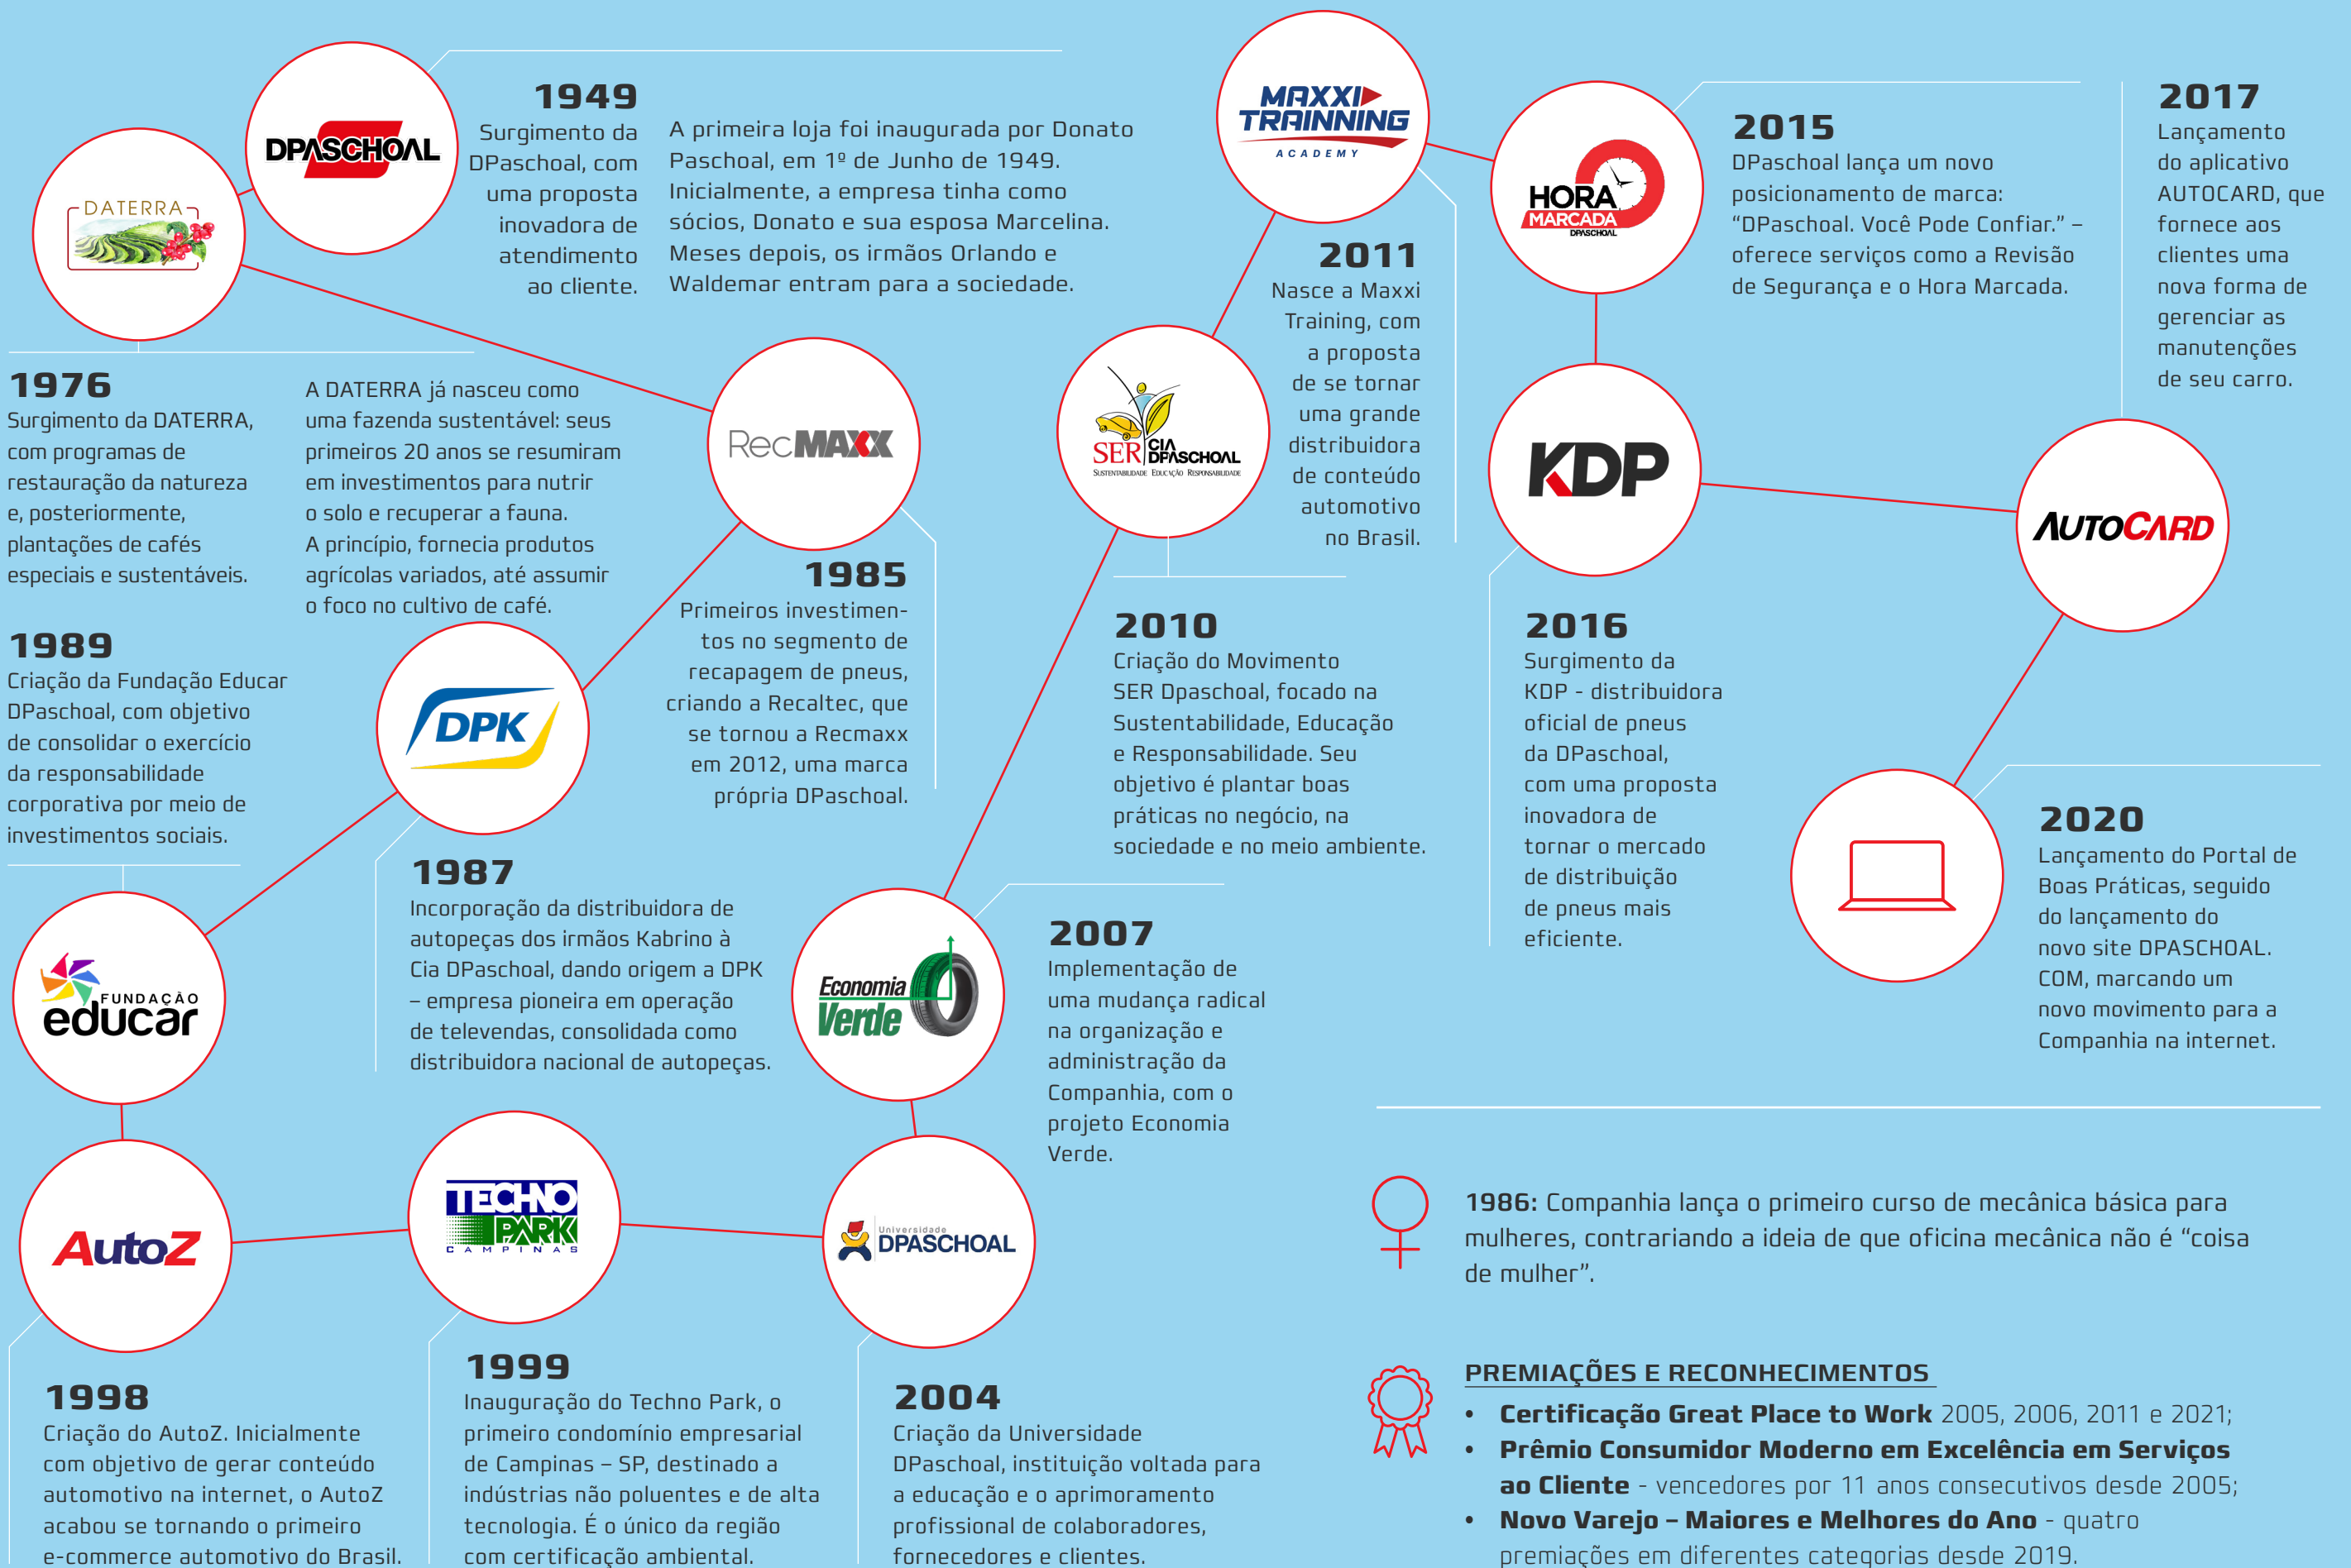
DATERRA

DPASCHOAL

1949
Surgimento da DPaschoal, com uma proposta inovadora de atendimento ao cliente.

A primeira loja foi inaugurada por Donato Paschoal, em 1º de Junho de 1949. Inicialmente, a empresa tinha como sócios, Donato e sua esposa Marcelina. Meses depois, os irmãos Orlando e Waldemar entram para a sociedade.

MAXXI TRAINNING ACADEMY

HORA MARCADA DPASCHOAL

2015
DPaschoal lança um novo posicionamento de marca: “DPaschoal. Você Pode Confiar.” – oferece serviços como a Revisão de Segurança e o Hora Marcada.

2017
Lançamento do aplicativo AUTOCARD, que fornece aos clientes uma nova forma de gerenciar as manutenções de seu carro.

2011
Nasce a Maxxi Training, com a proposta de se tornar uma grande distribuidora de conteúdo automotivo no Brasil.

1976
Surgimento da DATERRA, com programas de restauração da natureza e, posteriormente, plantações de cafés especiais e sustentáveis.

A DATERRA já nasceu como uma fazenda sustentável: seus primeiros 20 anos se resumiram em investimentos para nutrir o solo e recuperar a fauna. A princípio, fornecia produtos agrícolas variados, até assumir o foco no cultivo de café.

RecMAXX

SER CIA DPASCHOAL SUSTENTABILIDADE EDUCAÇÃO RESPONSABILIDADE

KDP

AUTOCARD

1985
Primeiros investimentos no segmento de recapagem de pneus, criando a Recaltec, que se tornou a Recmaxx em 2012, uma marca própria DPaschoal.

1989
Criação da Fundação Educar DPaschoal, com objetivo de consolidar o exercício da responsabilidade corporativa por meio de investimentos sociais.

DPK

2010
Criação do Movimento SER Dpaschoal, focado na Sustentabilidade, Educação e Responsabilidade. Seu objetivo é plantar boas práticas no negócio, na sociedade e no meio ambiente.

2016
Surgimento da KDP - distribuidora oficial de pneus da DPaschoal, com uma proposta inovadora de tornar o mercado de distribuição de pneus mais eficiente.

1987
Incorporação da distribuidora de autopeças dos irmãos Kabrino à Cia DPaschoal, dando origem a DPK – empresa pioneira em operação de televendas, consolidada como distribuidora nacional de autopeças.

2020
Lançamento do Portal de Boas Práticas, seguido do lançamento do novo site DPASCHOAL.COM, marcando um novo movimento para a Companhia na internet.

FUNDAÇÃO educar

Economia Verde

2007
Implementação de uma mudança radical na organização e administração da Companhia, com o projeto Economia Verde.

AutoZ

TECHNO PARK CAMPINAS

Universidade DPASCHOAL

1986: Companhia lança o primeiro curso de mecânica básica para mulheres, contrariando a ideia de que oficina mecânica não é “coisa de mulher”.

PREMIAÇÕES E RECONHECIMENTOS
• Certificação Great Place to Work 2005, 2006, 2011 e 2021;
• Prêmio Consumidor Moderno em Excelência em Serviços ao Cliente - vencedores por 11 anos consecutivos desde 2005;
• Novo Varejo – Maiores e Melhores do Ano - quatro premiações em diferentes categorias desde 2019.

1998
Criação do AutoZ. Inicialmente com objetivo de gerar conteúdo automotivo na internet, o AutoZ acabou se tornando o primeiro e-commerce automotivo do Brasil.

1999
Inauguração do Techno Park, o primeiro condomínio empresarial de Campinas – SP, destinado a indústrias não poluentes e de alta tecnologia. É o único da região com certificação ambiental.

2004
Criação da Universidade DPaschoal, instituição voltada para a educação e o aprimoramento profissional de colaboradores, fornecedores e clientes.